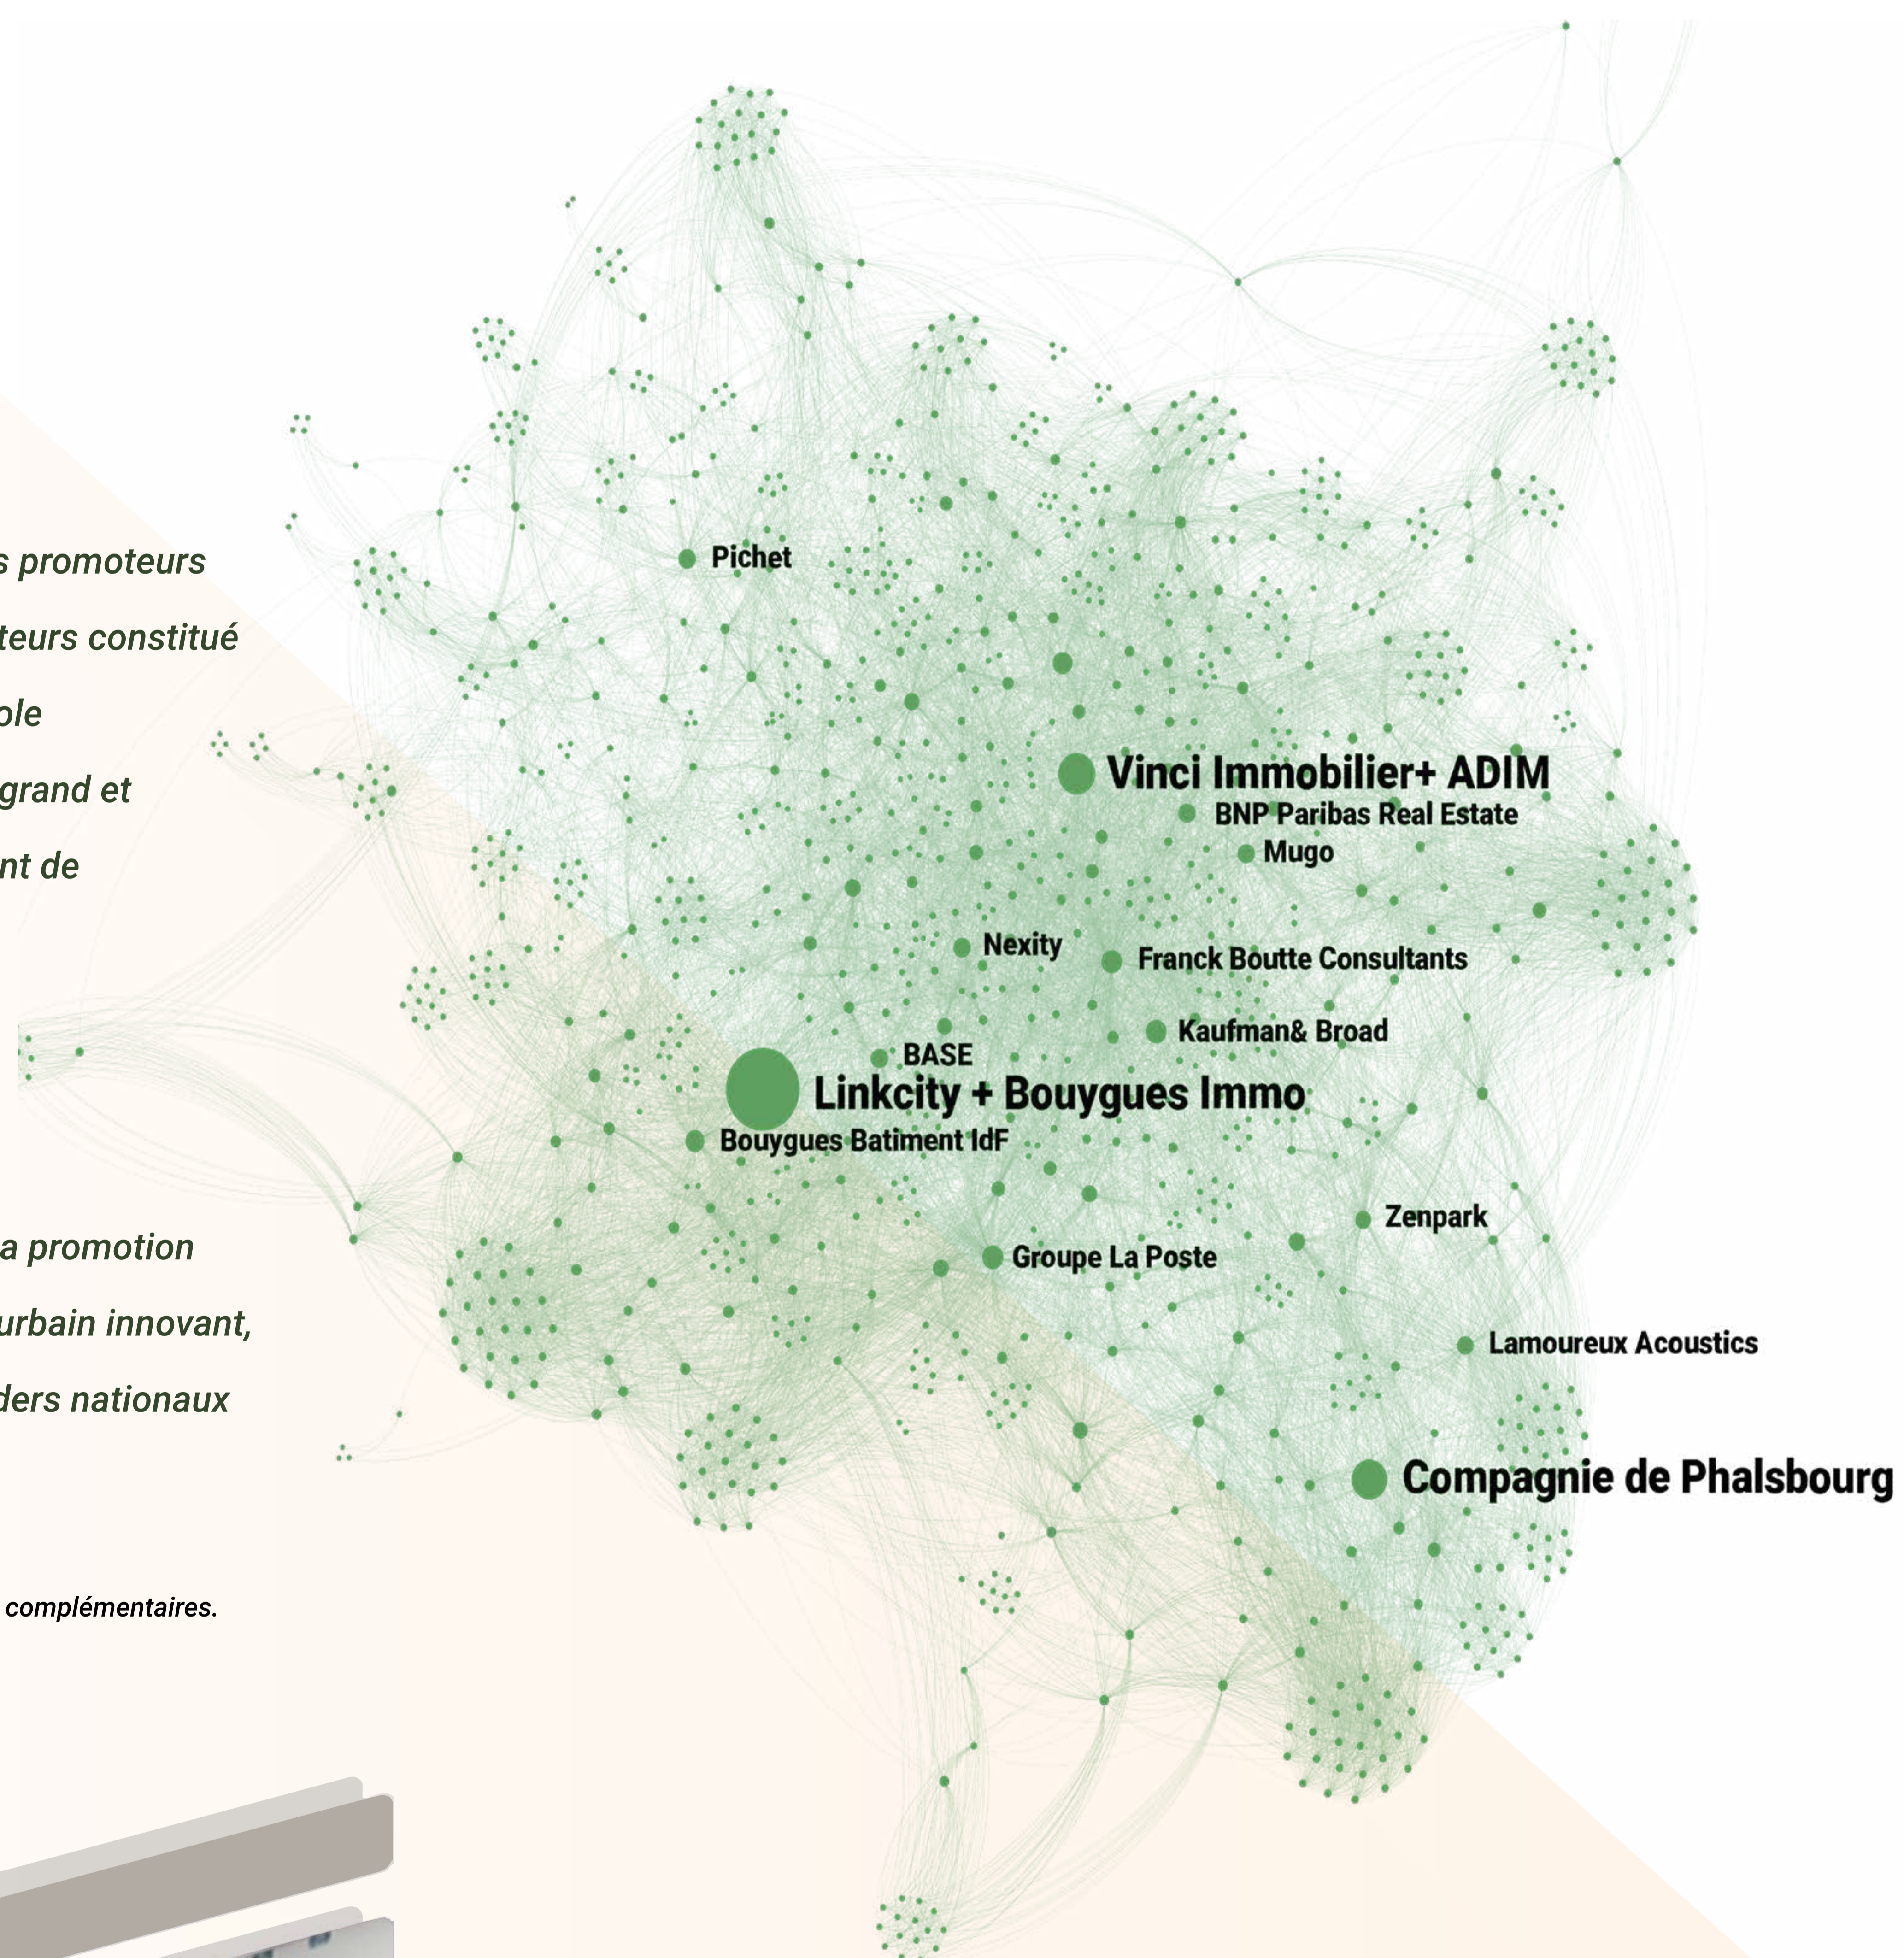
s promoteurs
teurs constitué
ple
grand et
nt de

a promotion
urbain innovant,
ders nationaux

complémentaires.

Pichet
Vinci Immobilier+ ADIM
BNP Paribas Real Estate
Mugo
Nexity
Franck Boutte Consultants
Kaufman& Broad
BASE
Linkcity + Bouygues Immo
Bouygues Batiment IdF
Zenpark
Groupe La Poste
Lamoureux Acoustics
Compagnie de Phalsbourg